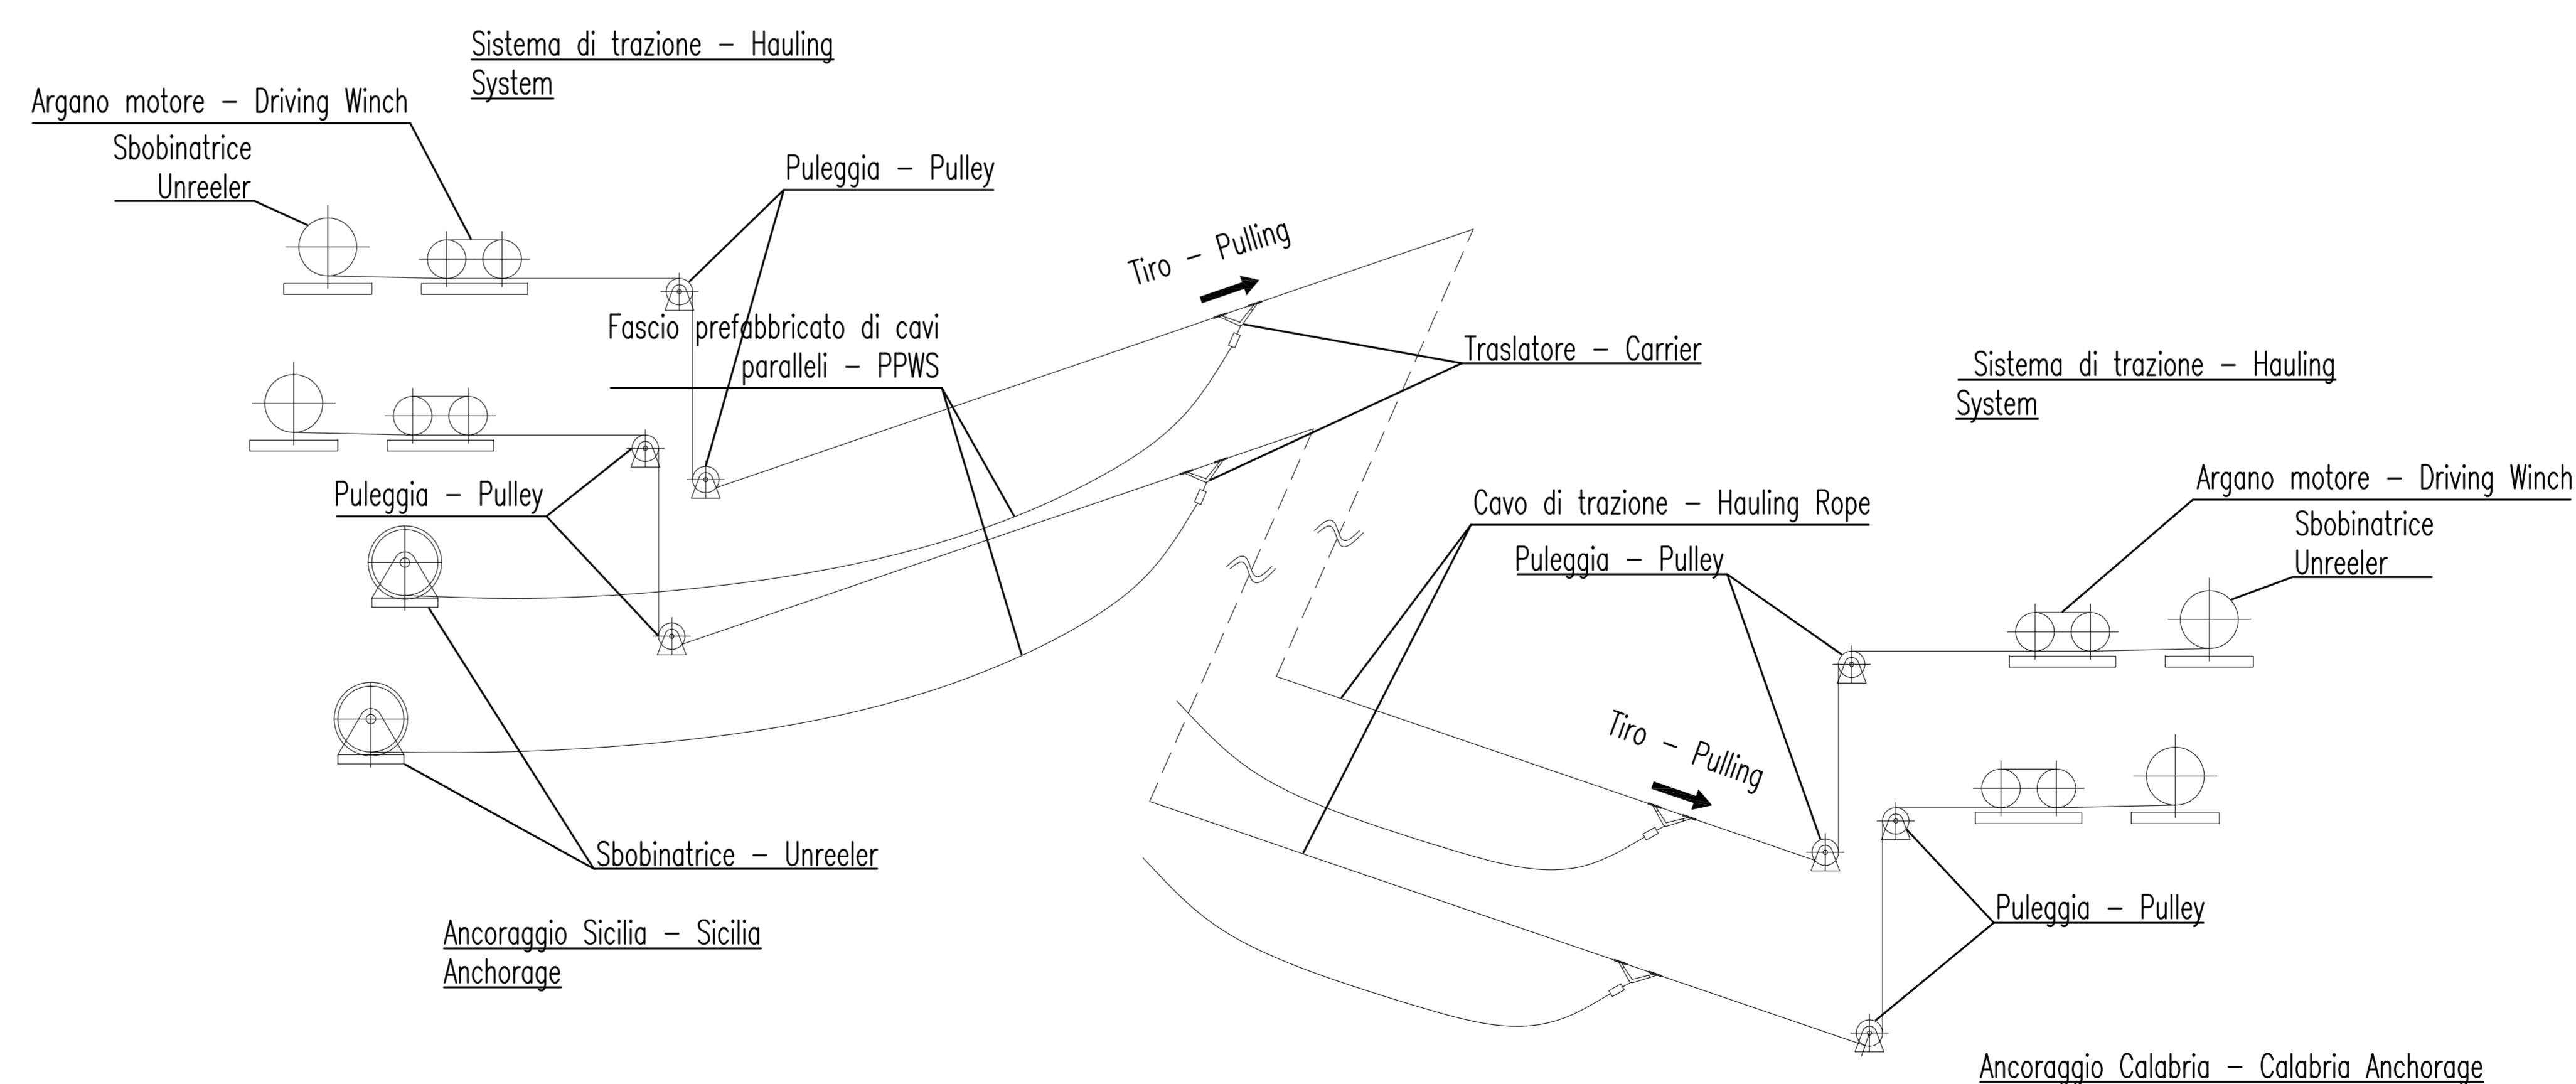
Sistema di trazione – Hauling System

Argano motore – Driving Winch

Sbobinatrice Unreeler

Puleggia – Pulley

Tiro – Pulling

Fascio prefabbricato di cavi paralleli – PPWS

Traslatore – Carrier

Sistema di trazione – Hauling System

Puleggia – Pulley

Cavo di trazione – Hauling Rope

Argano motore – Driving Winch

Sbobinatrice Unreeler

Puleggia – Pulley

Tiro – Pulling

Sbobinatrice – Unreeler

Ancoraggio Sicilia – Sicilia Anchorage

Puleggia – Pulley

Ancoraggio Calabria – Calabria Anchorage